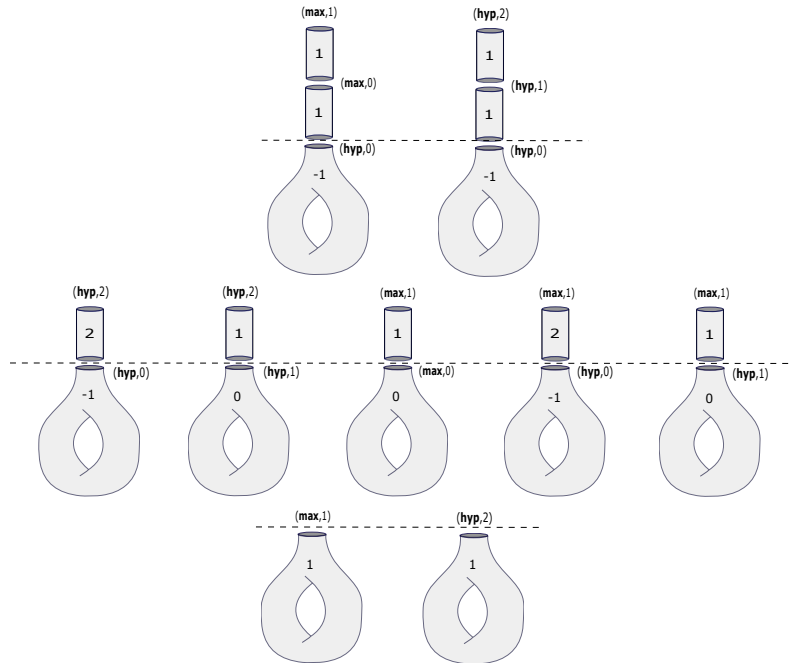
(**max**,1)
1
(**max**,0)
1
(**hyp**,0)
-1

(**hyp**,2)
1
(**hyp**,1)
1
(**hyp**,0)
-1

(**hyp**,2)
2
(**hyp**,0)
-1

(**hyp**,2)
1
(**hyp**,1)
0

(**max**,1)
1
(**max**,0)
0

(**max**,1)
2
(**hyp**,0)
-1

(**max**,1)
1
(**hyp**,1)
0

(**max**,1)
1

(**hyp**,2)
1